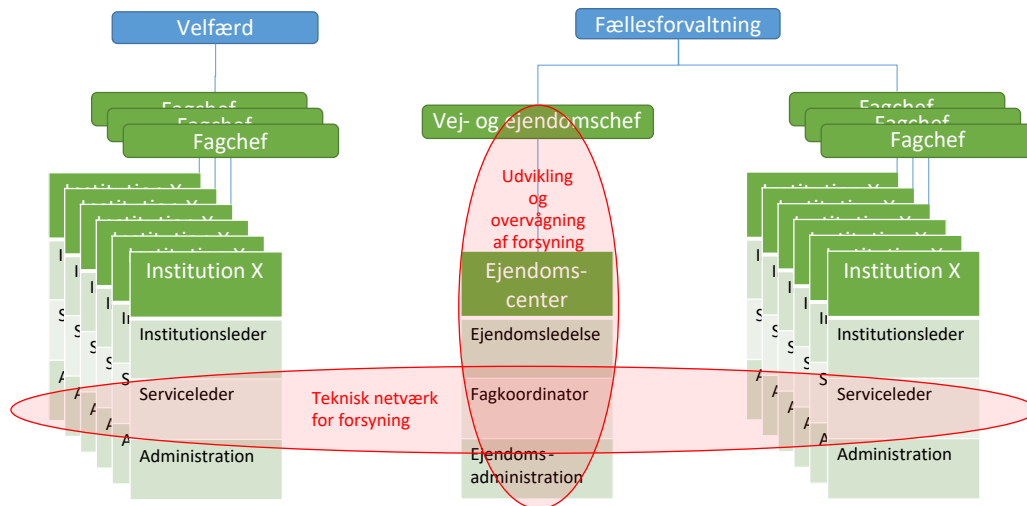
Velfærd

Fagchef

Fagchef

Fagchef

Institution X

Institution X

Institution X

Institution X

Institution X

Institution X

Institutionsleder

Serviceleder

Administration

Fællesforvaltning

Vej- og ejendomschef

Udvikling og overvågning af forsyning

Ejendoms-center

Ejendomsledelse

Fagkoordinator

Ejendoms-administration

Teknisk netværk for forsyning

Fagchef

Fagchef

Fagchef

Institution X

Institution X

Institution X

Institution X

Institution X

Institution X

Institutionsleder

Serviceleder

Administration